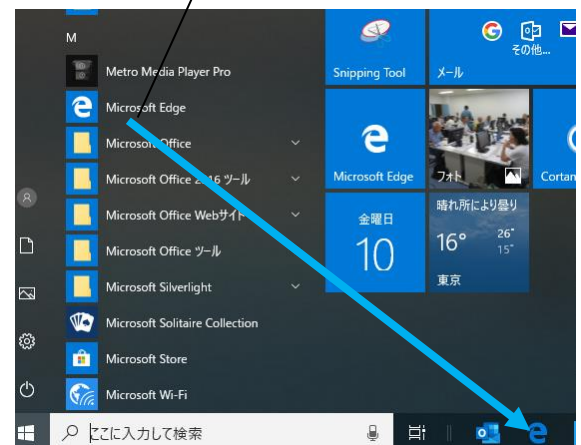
M

Metro Media Player Pro

Microsoft Edge

Microsoft Office

Microsoft Office 2016 ツール

Microsoft Office Webサイト

Microsoft Office ツール

Microsoft Silverlight

Microsoft Solitaire Collection

Microsoft Store

Microsoft Wi-Fi

Snipping Tool

メール

その他...

Microsoft Edge

フォト

Cortan

金曜日

10

晴れ所により曇り

16°

26°

15°

東京

ここに入力して検索